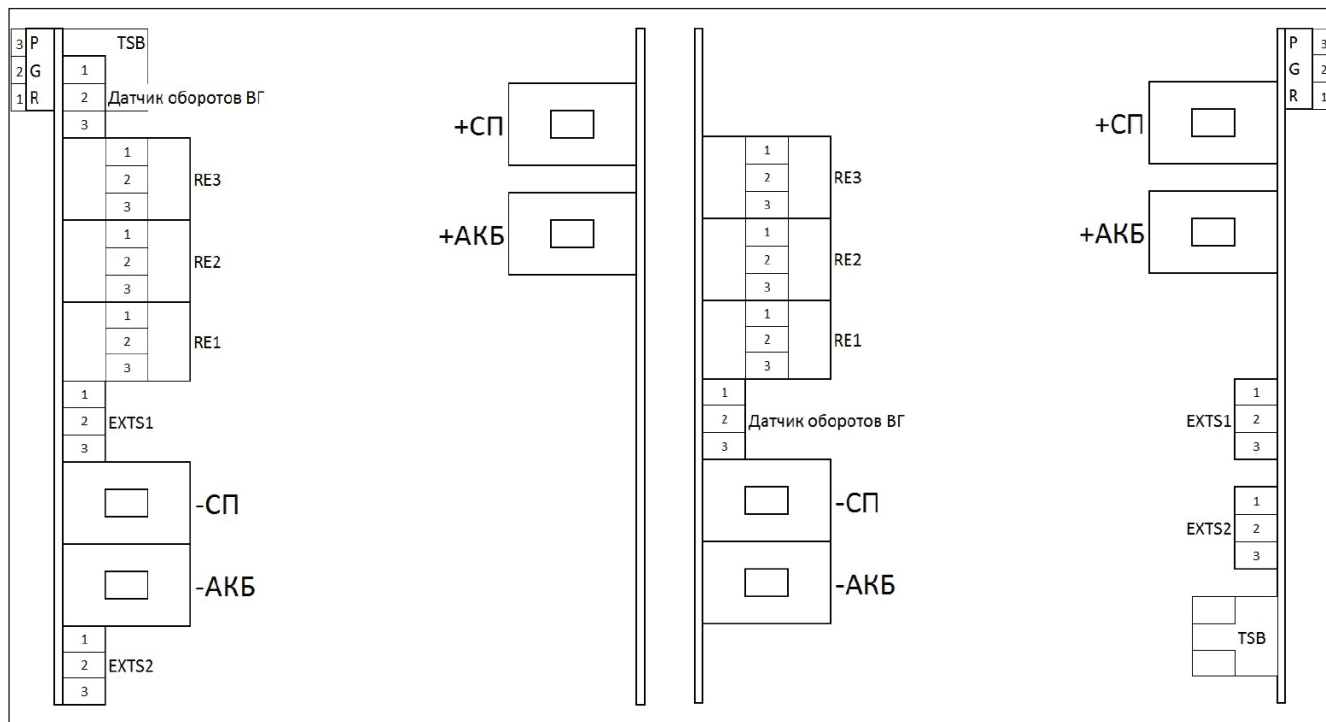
3 P
2 G
1 R

TSB
1
2 Датчик оборотов ВГ
3

1
2 RE3
3

1
2 RE2
3

1
2 RE1
3

1
2 EXTS1
3

-СП

-АКБ

1
2 EXTS2
3

+СП

+АКБ

1
2 RE3
3

1
2 RE2
3

1
2 RE1
3

1
2 Датчик оборотов ВГ
3

-СП

-АКБ

P 3
G 2
R 1

+СП

+АКБ

EXTS1
1
2
3

EXTS2
1
2
3

TSB